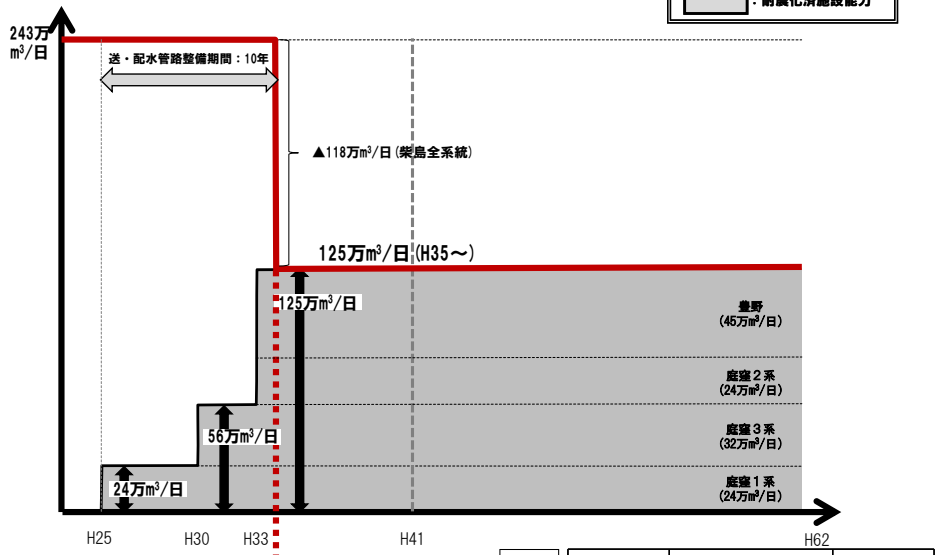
：耐震化浄施設能力

243万m³/日

送・配水管路整備期間：10年

▲118万m³/日（柴島全系統）

125万m³/日（H35～）

125万m³/日

豊野
（45万m³/日）

庭窪２系
（24万m³/日）

庭窪３系
（32万m³/日）

56万m³/日

庭窪１系
（24万m³/日）

24万m³/日

H25 H30 H33 H41 H62